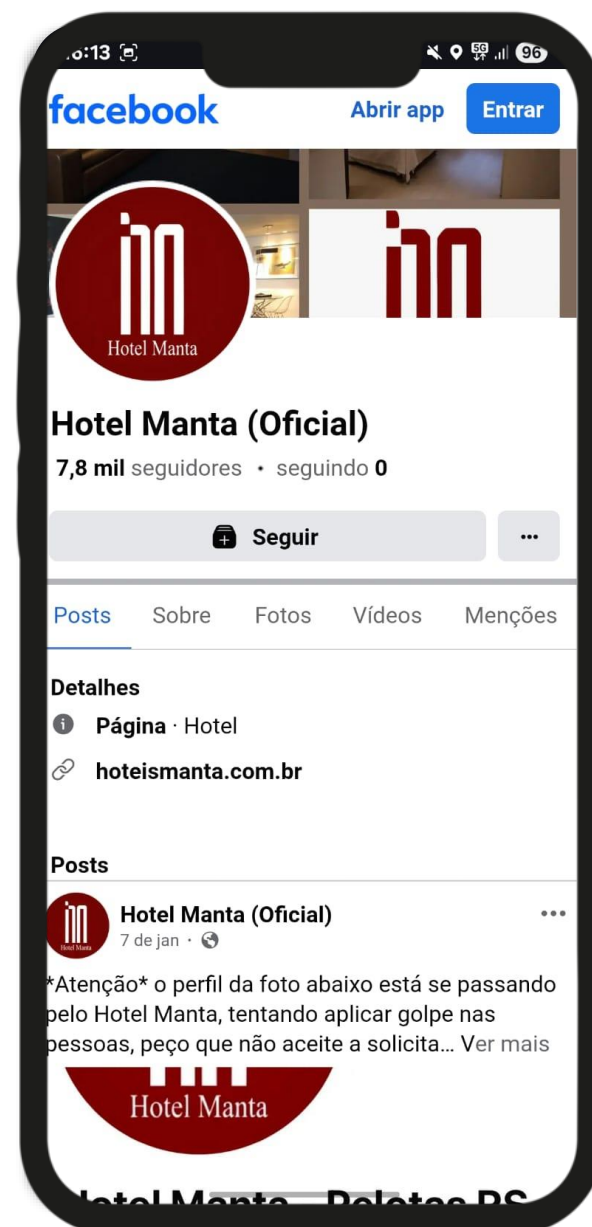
:0:13

5G 96

facebook Abrir app Entrar

Hotel Manta

Hotel Manta (Oficial)

7,8 mil seguidores • seguindo 0

Seguir

...

Posts Sobre Fotos Vídeos Menções

Detalhes

Página · Hotel

hoteismanta.com.br

Posts

Hotel Manta (Oficial)

7 de jan ·

...

*Atenção* o perfil da foto abaixo está se passando pelo Hotel Manta, tentando aplicar golpe nas pessoas, peço que não aceite a solicita... Ver mais

Hotel Manta

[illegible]otel Manta - Pelotas RS